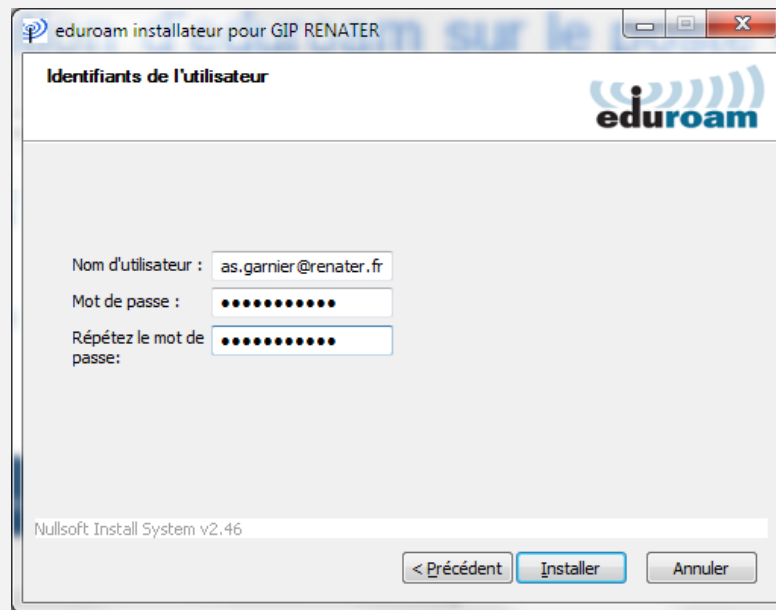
eduroam installateur pour GIP RENATER

Identifiants de l'utilisateur

eduroam

Nom d'utilisateur : as.garnier@renater.fr

Mot de passe : ●●●●●●●●●●●

Répétez le mot de passe: ●●●●●●●●●●●

Nullsoft Install System v2.46

< Précédent Installer Annuler